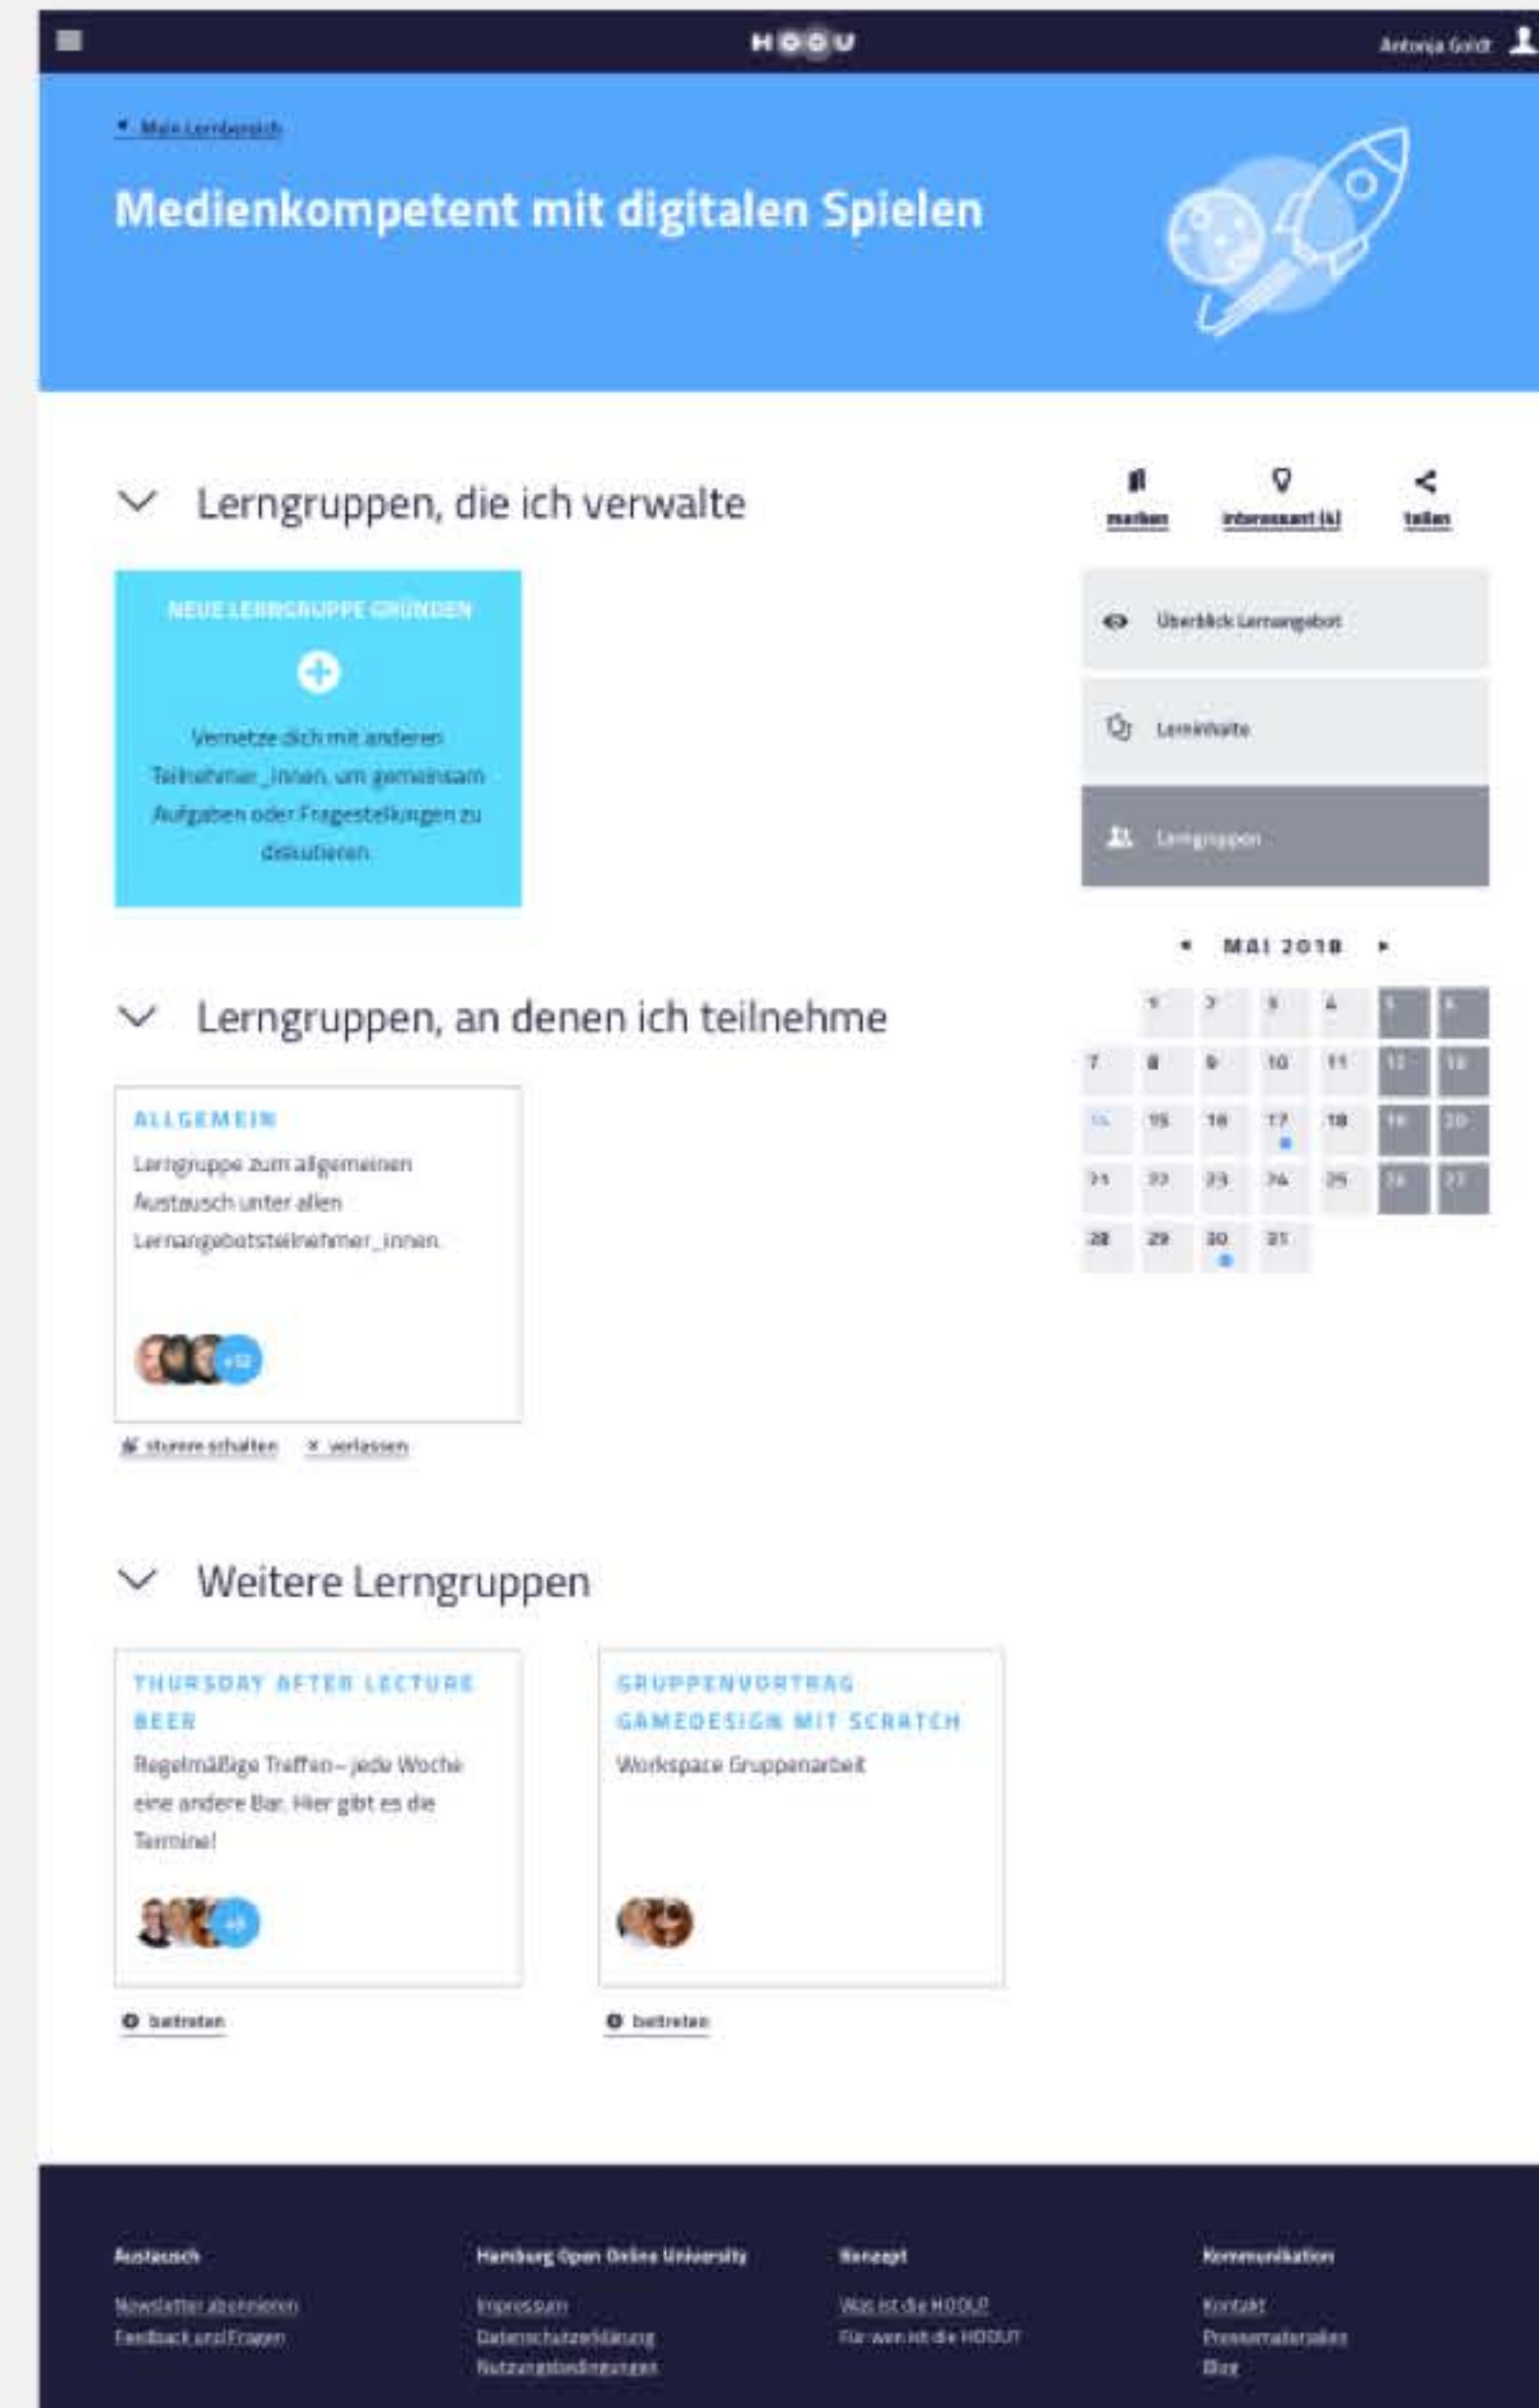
HOOU

Antonja Goldt

◂ Mein Lernbereich

Medienkompetent mit digitalen Spielen

Lerngruppen, die ich verwalte

NEUE LERNGRUPPE GRÜNDEN

Vernetze dich mit anderen Teilnehmer_innen, um gemeinsam Aufgaben oder Fragestellungen zu diskutieren.

Lerngruppen, an denen ich teilnehme

ALLGEMEIN

Lerngruppe zum allgemeinen Austausch unter allen Lernangebotsteilnehmer_innen.

+12

stumm schalten   × verlassen

Weitere Lerngruppen

THURSDAY AFTER LECTURE BEER

Regelmäßige Treffen – jede Woche eine andere Bar. Hier gibt es die Termine!

+5

GRUPPENVORTRAG GAMEDESIGN MIT SCRATCH

Workspace Gruppenarbeit

beitreten

beitreten

merken   interessant (4)   teilen

Überblick Lernangebot

Lerninhalte

Lerngruppen

◂ MAI 2018 ▸

| | | | | | | |
|---|---|---|---|---|---|---|
| | 1 | 2 | 3 | 4 | 5 | 6 |
| 7 | 8 | 9 | 10 | 11 | 12 | 13 |
| 14 | 15 | 16 | 17 | 18 | 19 | 20 |
| 21 | 22 | 23 | 24 | 25 | 26 | 27 |
| 28 | 29 | 30 | 31 | | | |

Austausch
Newsletter abonnieren
Feedback und Fragen

Hamburg Open Online University
Impressum
Datenschutzerklärung
Nutzungsbedingungen

Konzept
Was ist die HOOU?
Für wen ist die HOOU?

Kommunikation
Kontakt
Pressematerialien
Blog